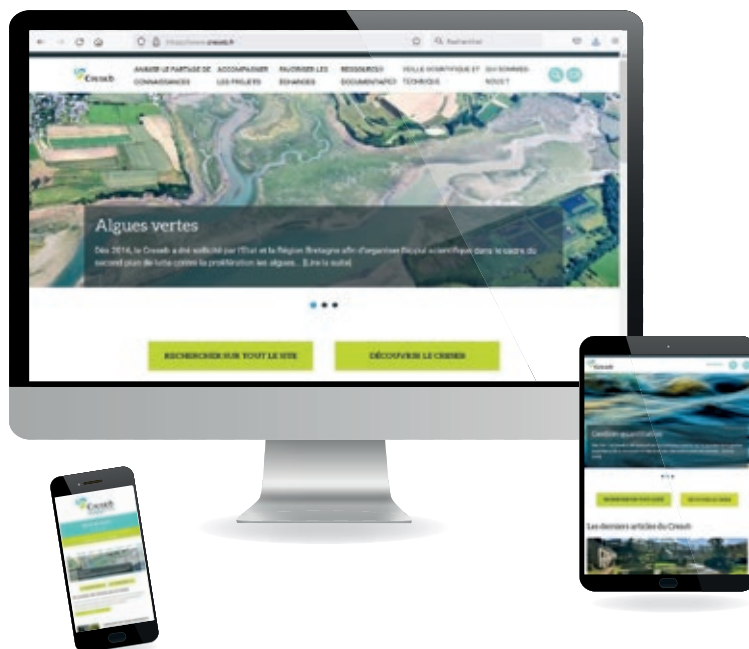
https://www.creseb.fr

Rechercher

Creseb

ANIMER LE PARTAGE DE CONNAISSANCES

ACCOMPAGNER LES PROJETS

FAVORISER LES ÉCHANGES

RESSOURCES DOCUMENTAIRES

VEILLE SCIENTIFIQUE ET TECHNIQUE

QUI SOMMES-NOUS ?

Algues vertes

Dès 2016, le Creseb a été sollicité par l'État et la Région Bretagne afin d'organiser l'appui scientifique dans le cadre du second plan de lutte contre la prolifération les algues... [Lire la suite]

RECHERCHER SUR TOUT LE SITE

DÉCOUVRIR LE CRESEB

Creseb

Gestion quantitative

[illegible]

Les derniers articles du Creseb

Creseb

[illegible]